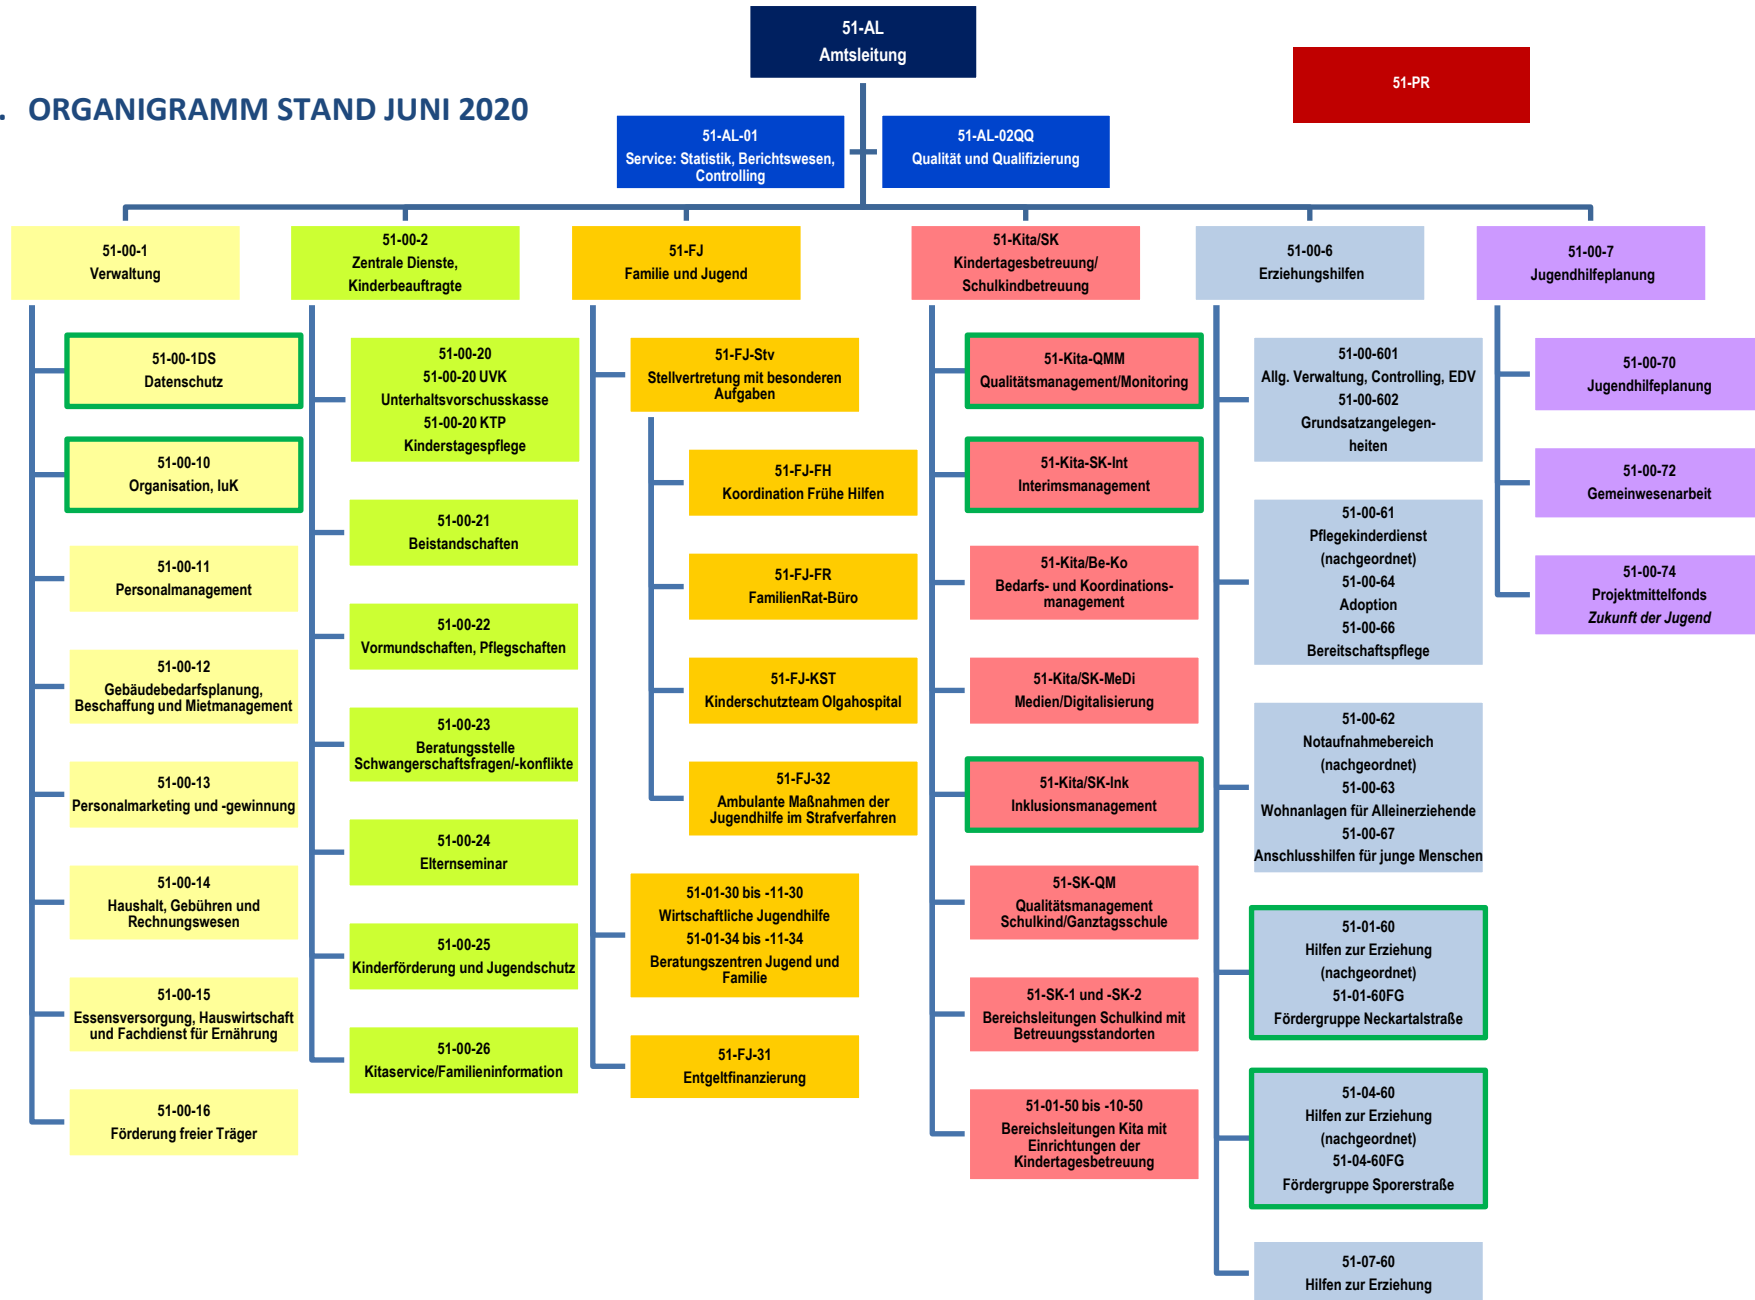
. ORGANIGRAMM STAND JUNI 2020

51-AL
Amtsleitung

51-PR

51-AL-01
Service: Statistik, Berichtswesen, Controlling

51-AL-02QQ
Qualität und Qualifizierung

51-00-1
Verwaltung

51-00-2
Zentrale Dienste, Kinderbeauftragte

51-FJ
Familie und Jugend

51-Kita/SK
Kindertagesbetreuung/ Schulkindbetreuung

51-00-6
Erziehungshilfen

51-00-7
Jugendhilfeplanung

51-00-1DS
Datenschutz

51-00-10
Organisation, IuK

51-00-11
Personalmanagement

51-00-12
Gebäudebedarfsplanung, Beschaffung und Mietmanagement

51-00-13
Personalmarketing und -gewinnung

51-00-14
Haushalt, Gebühren und Rechnungswesen

51-00-15
Essensversorgung, Hauswirtschaft und Fachdienst für Ernährung

51-00-16
Förderung freier Träger

51-00-20
51-00-20 UVK
Unterhaltsvorschusskasse
51-00-20 KTP
Kinderstagespflege

51-00-21
Beistandschaften

51-00-22
Vormundschaften, Pflegschaften

51-00-23
Beratungsstelle Schwangerschaftsfragen/-konflikte

51-00-24
Elternseminar

51-00-25
Kinderförderung und Jugendschutz

51-00-26
Kitaservice/Familieninformation

51-FJ-Stv
Stellvertretung mit besonderen Aufgaben

51-FJ-FH
Koordination Frühe Hilfen

51-FJ-FR
FamilienRat-Büro

51-FJ-KST
Kinderschutzteam Olgahospital

51-FJ-32
Ambulante Maßnahmen der Jugendhilfe im Strafverfahren

51-01-30 bis -11-30
Wirtschaftliche Jugendhilfe
51-01-34 bis -11-34
Beratungszentren Jugend und Familie

51-FJ-31
Entgeltfinanzierung

51-Kita-QMM
Qualitätsmanagement/Monitoring

51-Kita-SK-Int
Interimsmanagement

51-Kita/Be-Ko
Bedarfs- und Koordinations-management

51-Kita/SK-MeDi
Medien/Digitalisierung

51-Kita/SK-Ink
Inklusionsmanagement

51-SK-QM
Qualitätsmanagement Schulkind/Ganztagsschule

51-SK-1 und -SK-2
Bereichsleitungen Schulkind mit Betreuungsstandorten

51-01-50 bis -10-50
Bereichsleitungen Kita mit Einrichtungen der Kindertagesbetreuung

51-00-601
Allg. Verwaltung, Controlling, EDV
51-00-602
Grundsatzangelegen-heiten

51-00-61
Pflegekinderdienst (nachgeordnet)
51-00-64
Adoption
51-00-66
Bereitschaftspflege

51-00-62
Notaufnahmebereich (nachgeordnet)
51-00-63
Wohnanlagen für Alleinerziehende
51-00-67
Anschlusshilfen für junge Menschen

51-01-60
Hilfen zur Erziehung (nachgeordnet)
51-01-60FG
Fördergruppe Neckartalstraße

51-04-60
Hilfen zur Erziehung (nachgeordnet)
51-04-60FG
Fördergruppe Sporerstraße

51-07-60
Hilfen zur Erziehung

51-00-70
Jugendhilfeplanung

51-00-72
Gemeinwesenarbeit

51-00-74
Projektmittelfonds
Zukunft der Jugend